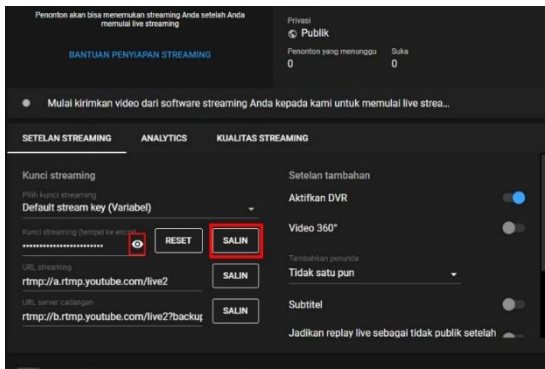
Penonton akan bisa menemukan streaming Anda setelah Anda memulai live streaming

BANTUAN PENYIAPAN STREAMING

Privasi
Publik

Penonton yang menunggu
0

Suka
0

Mulai kirimkan video dari software streaming Anda kepada kami untuk memulai live strea...

SETELAN STREAMING ANALYTICS KUALITAS STREAMING

Kunci streaming

Pilih kunci streaming
Default stream key (Variabel)

Kunci streaming (tempel ke encoder)
••••••••••••••••••••••

RESET SALIN

URL streaming
rtmp://a.rtmp.youtube.com/live2

SALIN

URL server cadangan
rtmp://b.rtmp.youtube.com/live2?backup

SALIN

Setelan tambahan

Aktifkan DVR

Video 360°

Tambahkan penunda
Tidak satu pun

Subtitel

Jadikan replay live sebagai tidak publik setelah